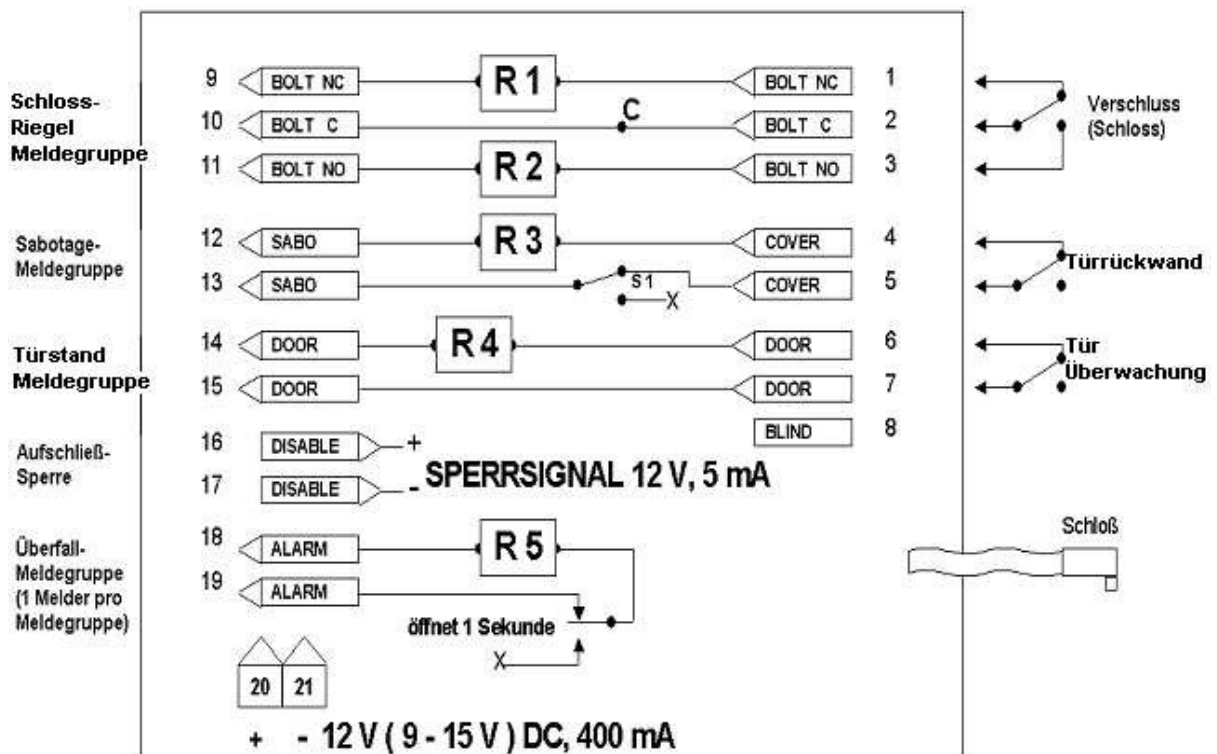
Schloss-
Riegel
Meldegruppe

9 BOLT NC R1 BOLT NC 1
10 BOLT C C BOLT C 2
11 BOLT NO R2 BOLT NO 3

Verschluss
(Schloss)

Sabotage-
Meldegruppe

12 SABO R3 COVER 4
13 SABO S1 X COVER 5

Türrückwand

Türstand
Meldegruppe

14 DOOR R4 DOOR 6
15 DOOR DOOR 7

Tür
Überwachung

BLIND 8

Aufschließ-
Sperre

16 DISABLE +
17 DISABLE - SPERRSIGNAL 12 V, 5 mA

Überfall-
Meldegruppe
(1 Melder pro
Meldegruppe)

18 ALARM R5
19 ALARM
öffnet 1 Sekunde
X

Schloß

20 21

+ - 12 V ( 9 - 15 V ) DC, 400 mA